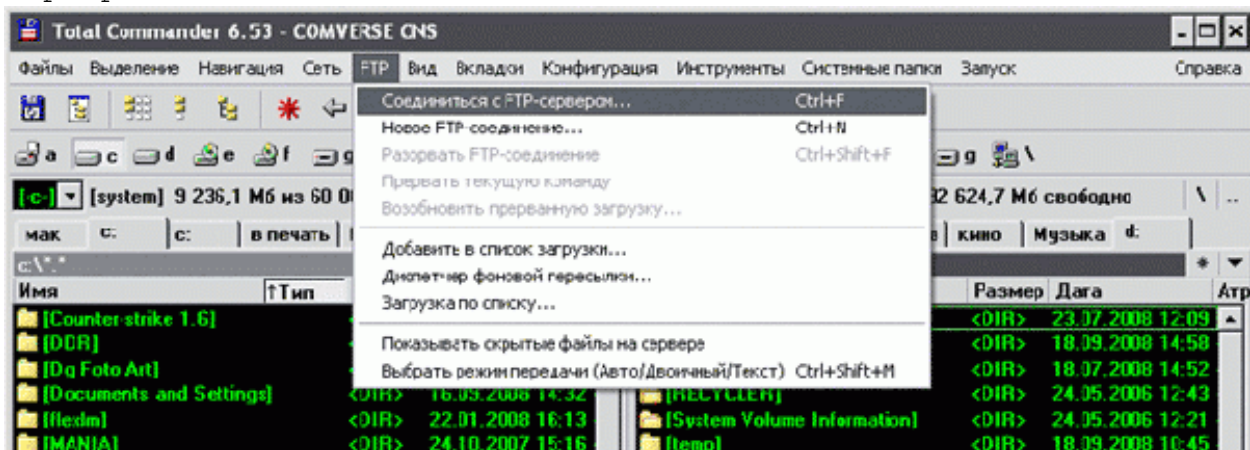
Total Commander 6.53 - COMVERSE CNS

Файлы Выделение Навигация Сеть FTP Вид Вкладки Конфигурация Инструменты Системные папки Запуск Справка

Соединиться с FTP-сервером... Ctrl+F
Новое FTP-соединение... Ctrl+N
Разорвать FTP-соединение Ctrl+Shift+F
Прервать текущую команду
Возобновить прерванную загрузку...
Добавить в список загрузки...
Диспетчер фоновой пересылки...
Загрузка по списку...
Показывать скрытые файлы на сервере
Выбрать режим передачи (Авто/Двоичный/Текст) Ctrl+Shift+M

a c d e f g g \

[-c-] [system] 9 236,1 Мб из 60 0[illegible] 32 624,7 Мб свободно \ ..

мак c: c: в печать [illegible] кино Музыка d:

c:\*.*

Имя ↑Тип Размер Дата Атр

[Counter-strike 1.6] <DIR> 23.07.2008 12:09
[DCR] <DIR> 18.09.2008 14:58
[Dq Foto Art] <DIR> 18.07.2008 14:52
[Documents and Settings] <DIR> 16.09.2008 14:32 [RECYCLER] <DIR> 24.05.2006 12:43
[flexlm] <DIR> 22.01.2008 16:13 [System Volume Information] <DIR> 24.05.2006 12:21
[MANIA] <DIR> 24.10.2007 15:16 [temp] <DIR> 18.09.2008 10:45